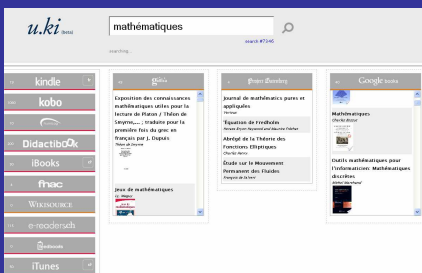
u.ki (beta)

mathématiques

search #7246

searching...

kindle

kobo

Didactibook

iBooks

fnac

Wikisource

e-readers

iTunes

Gallica

Exposition des connaissances mathématiques utiles pour la lecture de Platon / Théon de Smyrne,... ; traduite pour la première fois du grec en français par J. Dupuis

Théon de Smyrne

Jeux de mathématiques

Project Gutenberg

Journal de mathématics pures et appliquées

Various

Équation de Fredholm

Hassan Bryan Hanmond and Maurice Frêchet

Abrégé de la Théorie des Fonctions Elliptiques

Charles Henry

Étude sur le Mouvement Permanent des Fluides

François de la Vers

Google books

Mathématiques

Outils mathématiques pour l'informatique: Mathématiques discrètes

Michel Marchand